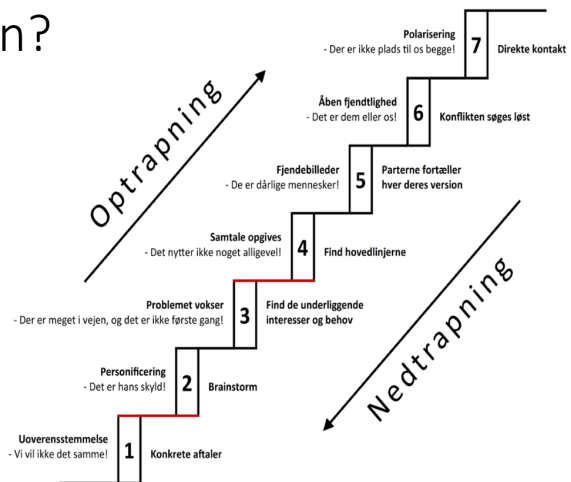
n?

Optrapning

Polarisering
- Der er ikke plads til os begge!
7
Direkte kontakt

Åben fjendtlighed
- Det er dem eller os!
6
Konflikten søges løst

Fjendebilleder
- De er dårlige mennesker!
5
Parterne fortæller hver deres version

Samtale opgives
- Det nytter ikke noget alligevel!
4
Find hovedlinjerne

Problemet vokser
- Der er meget i vejen, og det er ikke første gang!
3
Find de underliggende interesser og behov

Personificering
- Det er hans skyld!
2
Brainstorm

Uoverensstemmelse
- Vi vil ikke det samme!
1
Konkrete aftaler

Nedtrapning